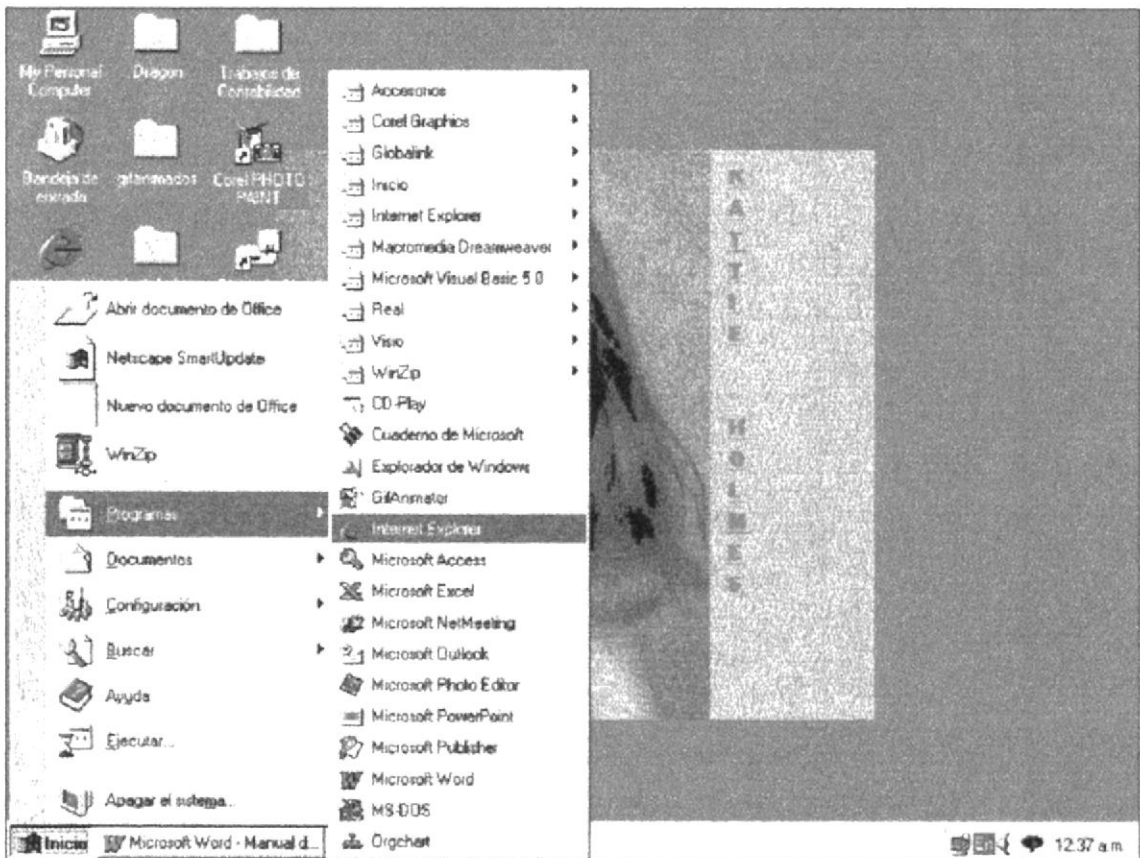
My Personal Computer
Dragon
Trabajos de Contabilidad
Bandeja de entrada
gtanmados
Corel PHOTO-PAINT

Abrir documento de Office
Netscape SmartUpdate
Nuevo documento de Office
WinZip
Programas
Documentos
Configuración
Buscar
Ayuda
Ejecutar...
Apagar el sistema...

Accesorios
Corel Graphics
Globalink
Inicio
Internet Explorer
Macromedia Dreamweaver
Microsoft Visual Basic 5.0
Real
Visio
WinZip
CD-Play
Cuaderno de Microsoft
Explorador de Windows
GifAnimator
Internet Explorer
Microsoft Access
Microsoft Excel
Microsoft NetMeeting
Microsoft Outlook
Microsoft Photo Editor
Microsoft PowerPoint
Microsoft Publisher
Microsoft Word
MS-DOS
Orgchart

KATTIE HOLMES

Inicio
Microsoft Word - Manual d...
12:37 a.m.